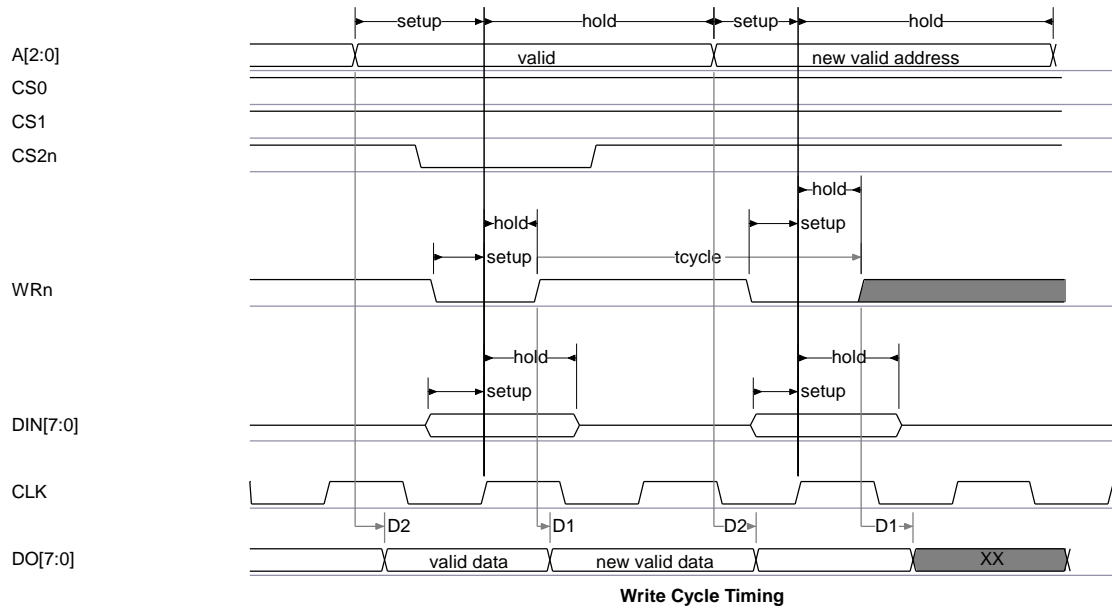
setup
hold
setup
hold

A[2:0]
valid
new valid address

CS0

CS1

CS2n

hold
setup
hold
setup
tcycle

WRn

hold
setup
hold
setup

DIN[7:0]

CLK

D2
D1
D2
D1

DO[7:0]
valid data
new valid data
XX

Write Cycle Timing